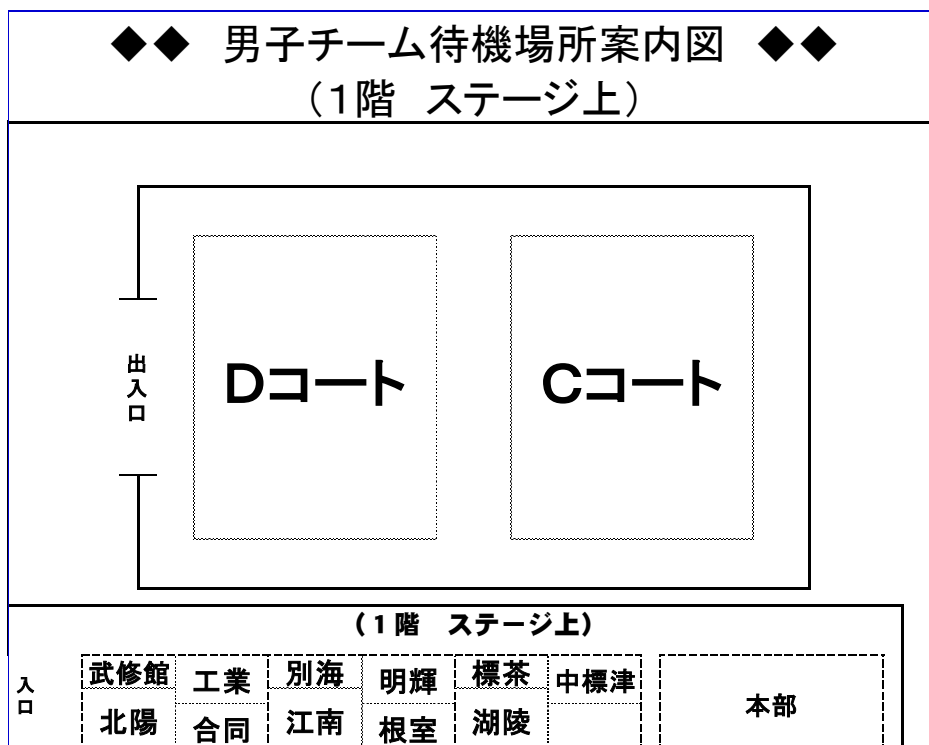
◆◆ 男子チーム待機場所案内図 ◆◆
（1階 ステージ上）

出入口

Dコート

Cコート

（1階 ステージ上）

入口

| 武修館 | 工業 | 別海 | 明輝 | 標茶 | 中標津 | 本部 |
|---|---|---|---|---|---|---|
| 北陽 | 合同 | 江南 | 根室 | 湖陵 | | |